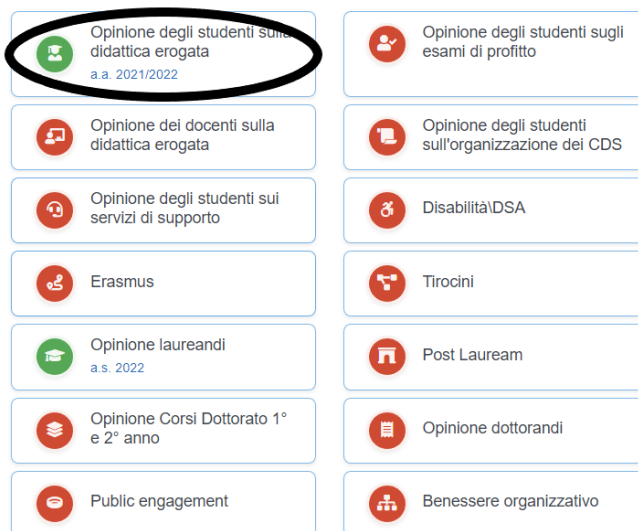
Opinione degli studenti sulla didattica erogata
a.a. 2021/2022

Opinione degli studenti sugli esami di profitto

Opinione dei docenti sulla didattica erogata

Opinione degli studenti sull'organizzazione dei CDS

Opinione degli studenti sui servizi di supporto

Disabilità\DSA

Erasmus

Tirocini

Opinione laureandi
a.s. 2022

Post Lauream

Opinione Corsi Dottorato 1° e 2° anno

Opinione dottorandi

Public engagement

Benessere organizzativo